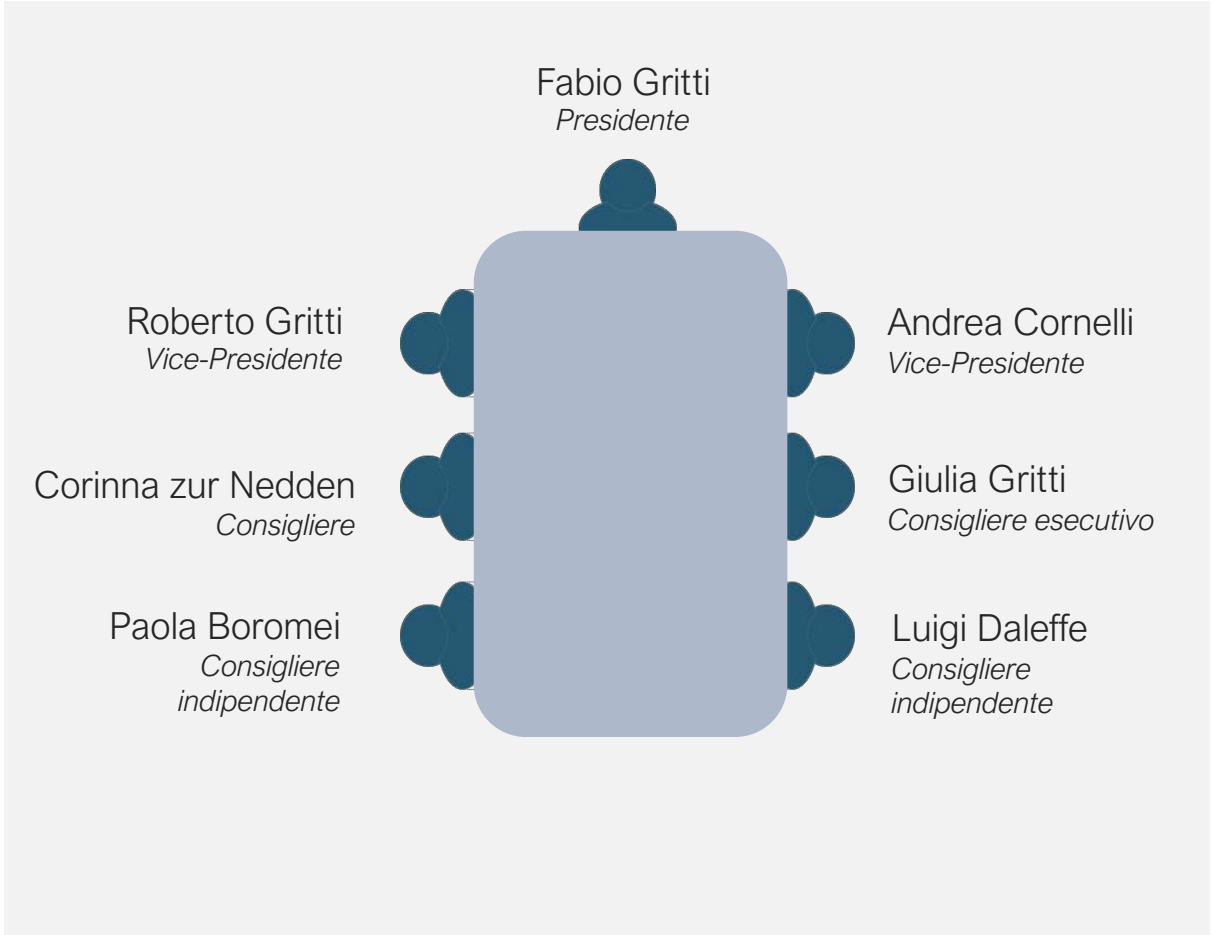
Fabio Gritti
Presidente

Roberto Gritti
Vice-Presidente

Andrea Cornelli
Vice-Presidente

Corinna zur Nedden
Consigliere

Giulia Gritti
Consigliere esecutivo

Paola Boromei
Consigliere indipendente

Luigi Daleffe
Consigliere indipendente